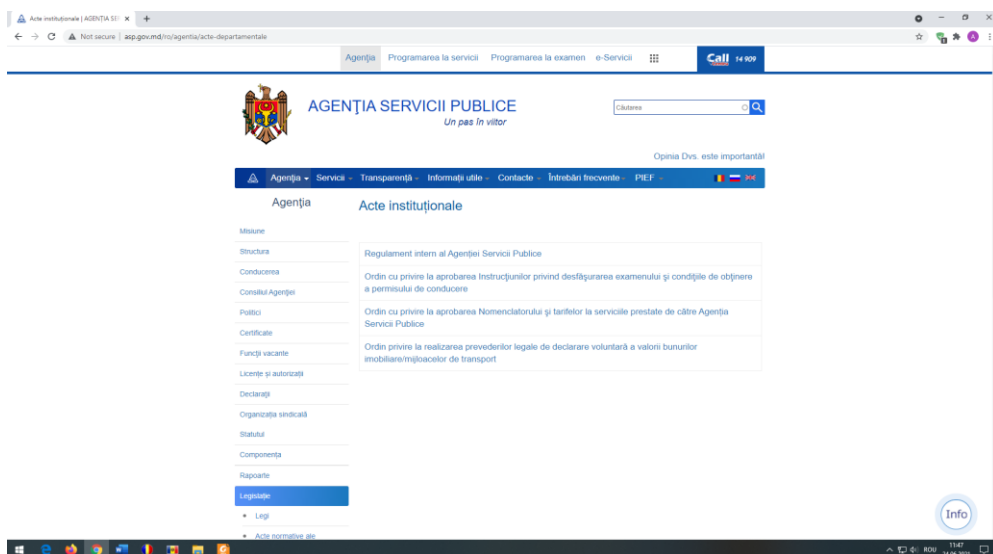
Acte instituționale | AGENȚIA SE ×  +

Not secure | asp.gov.md/ro/agentia/acte-departamentale

Agenția  Programarea la servicii  Programarea la examen  e-Servicii

Call 14 909

AGENȚIA SERVICII PUBLICE
Un pas în viitor

Căutarea

Opinia Dvs. este importantă!

Agenția  Servicii  Transparență  Informații utile  Contacte  Întrebări frecvente  PIEF

Agenția

Misiune
Structura
Conducerea
Consiliul Agenției
Politici
Certificate
Funcții vacante
Licențe și autorizații
Declarații
Organizația sindicală
Statutul
Componența
Rapoarte
Legislație
• Legi
• Acte normative ale

Acte instituționale

Regulament intern al Agenției Servicii Publice

Ordin cu privire la aprobarea Instrucțiunilor privind desfășurarea examenului și condițiile de obținere a permisului de conducere

Ordin cu privire la aprobarea Nomenclatorului și tarifelor la serviciile prestate de către Agenția Servicii Publice

Ordin privire la realizarea prevederilor legale de declarare voluntară a valorii bunurilor imobiliare/mijloacelor de transport

Info

ROU 11:47